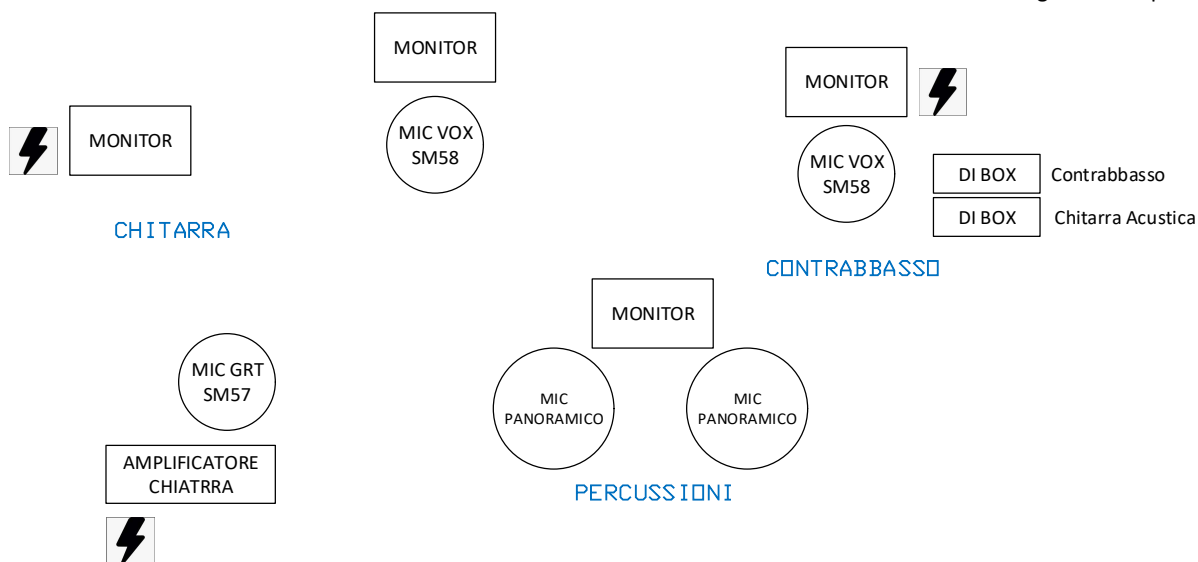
MONITOR

MIC VOX SM58

MONITOR

MIC VOX SM58

DI BOX Contrabbasso

DI BOX Chitarra Acustica

MONITOR

CHITARRA

CONTRABBASSO

MONITOR

MIC GRT SM57

MIC PANORAMICO

MIC PANORAMICO

AMPLIFICATORE CHIATRRA

PERCUSSIONI